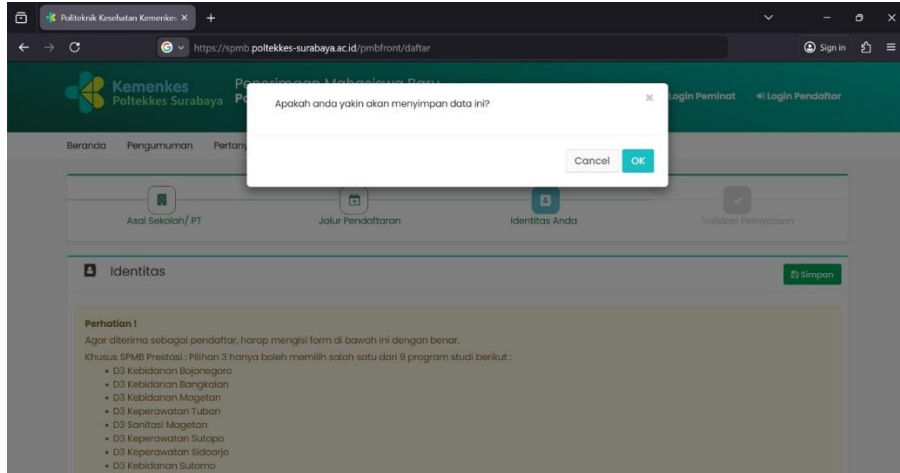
Politeknik Kesehatan Kemenkes ×

https://spmb.poltekkes-surabaya.ac.id/pmbfront/daftar

Sign in

Kemenkes Poltekkes Surabaya

Penerimaan Mahasiswa Baru Po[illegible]

Login Peminat

Login Pendaftar

Beranda Pengumuman Pertan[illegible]

Apakah anda yakin akan menyimpan data ini?

×

Cancel OK

Asal Sekolah/ PT

Jalur Pendaftaran

Identitas Anda

Validasi Pernyataan

Identitas

Simpan

Perhatian !

Agar diterima sebagai pendaftar, harap mengisi form di bawah ini dengan benar.

Khusus SPMB Prestasi : Pilihan 3 hanya boleh memilih salah satu dari 9 program studi berikut :

- D3 Kebidanan Bojonegoro
- D3 Kebidanan Bangkalan
- D3 Kebidanan Magetan
- D3 Keperawatan Tuban
- D3 Sanitasi Magetan
- D3 Keperawatan Sutopo
- D3 Keperawatan Sidoarjo
- D3 Kebidanan Sutomo